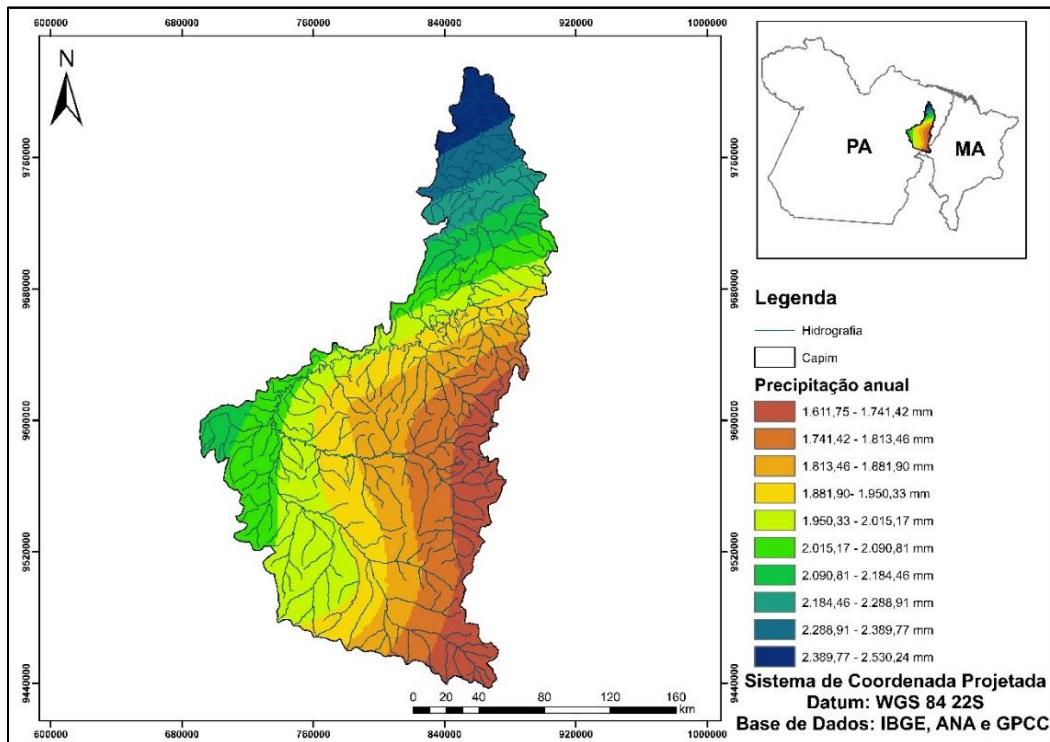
600000 680000 760000 840000 920000 1000000

N

9760000
9680000
9600000
9520000
9440000

PA
MA

Legenda
Hidrografia
Capim
Precipitação anual
1.611,75 - 1.741,42 mm
1.741,42 - 1.813,46 mm
1.813,46 - 1.881,90 mm
1.881,90- 1.950,33 mm
1.950,33 - 2.015,17 mm
2.015,17 - 2.090,81 mm
2.090,81 - 2.184,46 mm
2.184,46 - 2.288,91 mm
2.288,91 - 2.389,77 mm
2.389,77 - 2.530,24 mm

0 20 40 80 120 160
km

Sistema de Coordenada Projetada
Datum: WGS 84 22S
Base de Dados: IBGE, ANA e GPCC

600000 680000 760000 840000 920000 1000000